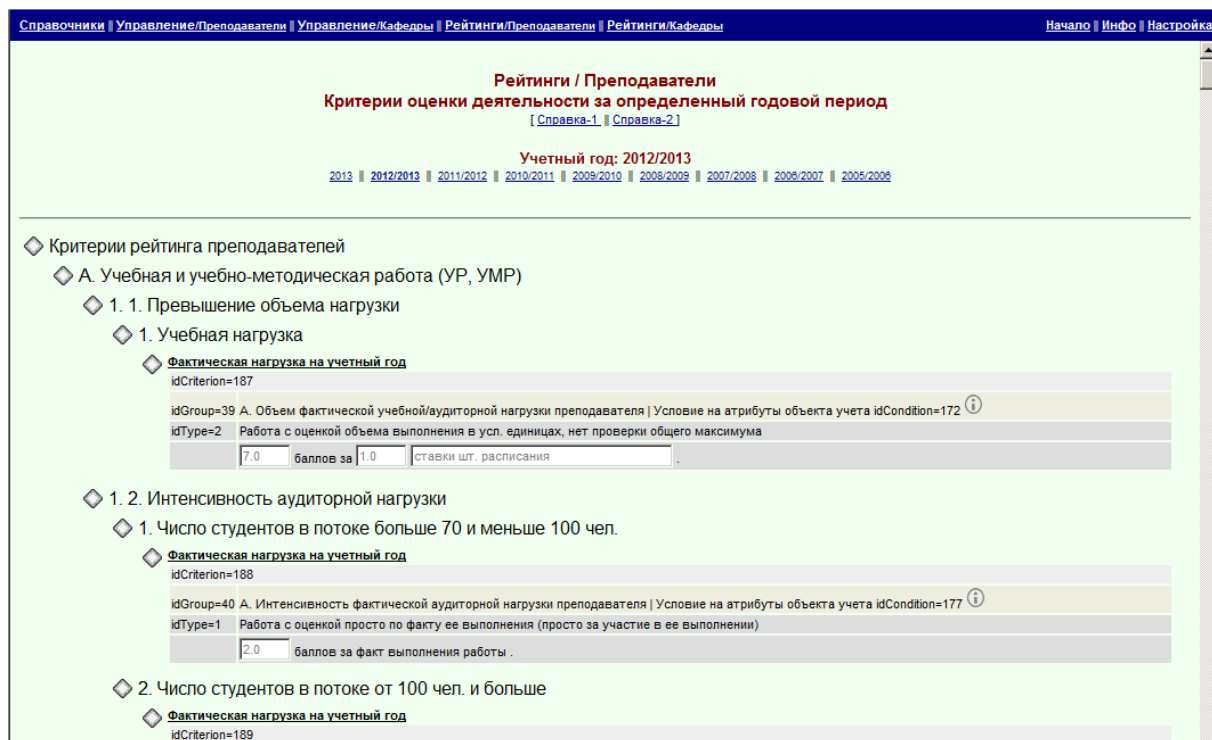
Справочники | Управление/Преподаватели | Управление/Кафедры | Рейтинги/Преподаватели | Рейтинги/Кафедры
Начало | Инфо | Настройка

Рейтинги / Преподаватели
Критерии оценки деятельности за определенный годовой период
[ Справка-1 | Справка-2 ]

Учетный год: 2012/2013
2013 | 2012/2013 | 2011/2012 | 2010/2011 | 2009/2010 | 2008/2009 | 2007/2008 | 2006/2007 | 2005/2006

Критерии рейтинга преподавателей
А. Учебная и учебно-методическая работа (УР, УМР)
1. 1. Превышение объема нагрузки
1. Учебная нагрузка
Фактическая нагрузка на учетный год
idCriterion=187
idGroup=39 А. Объем фактической учебной/аудиторной нагрузки преподавателя | Условие на атрибуты объекта учета idCondition=172
idType=2 Работа с оценкой объема выполнения в усл. единицах, нет проверки общего максимума
7.0 баллов за 1.0 ставки шт. расписания .

1. 2. Интенсивность аудиторной нагрузки
1. Число студентов в потоке больше 70 и меньше 100 чел.
Фактическая нагрузка на учетный год
idCriterion=188
idGroup=40 А. Интенсивность фактической аудиторной нагрузки преподавателя | Условие на атрибуты объекта учета idCondition=177
idType=1 Работа с оценкой просто по факту ее выполнения (просто за участие в ее выполнении)
2.0 баллов за факт выполнения работы .

2. Число студентов в потоке от 100 чел. и больше
Фактическая нагрузка на учетный год
idCriterion=189